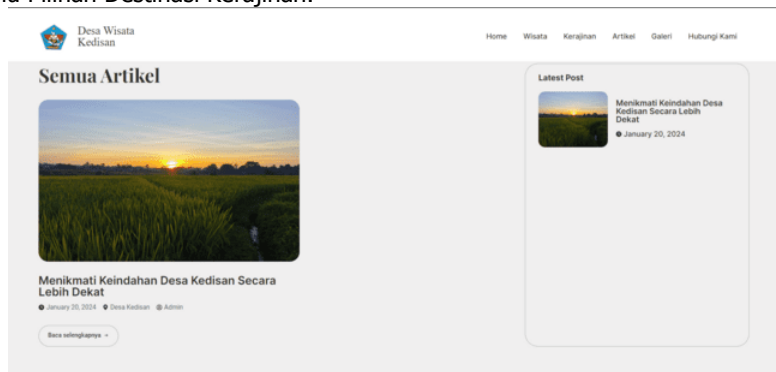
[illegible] Pilihan Destinasi Kerajinan.

Desa Wisata Kedisan

Home Wisata Kerajinan Artikel Galeri Hubungi Kami

Semua Artikel

Menikmati Keindahan Desa Kedisan Secara Lebih Dekat

January 20, 2024 Desa Kedisan Admin

Baca selengkapnya →

Latest Post

Menikmati Keindahan Desa Kedisan Secara Lebih Dekat

January 20, 2024